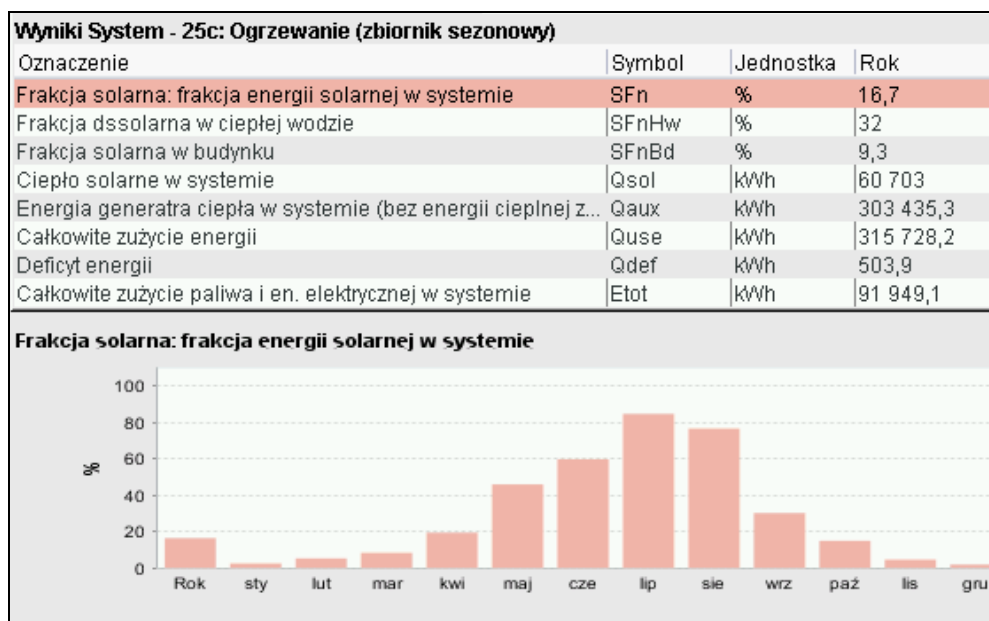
Wyniki System - 25c: Ogrzewanie (zbiornik sezonowy)

| Oznaczenie | Symbol | Jednostka | Rok |
|---|---|---|---|
| Frakcja solarna: frakcja energii solarnej w systemie | SFn | % | 16,7 |
| Frakcja dssolarna w ciepłej wodzie | SFnHw | % | 32 |
| Frakcja solarna w budynku | SFnBd | % | 9,3 |
| Ciepło solarne w systemie | Qsol | kWh | 60 703 |
| Energia generatra ciepła w systemie (bez energii cieplnej z... | Qaux | kWh | 303 435,3 |
| Całkowite zużycie energii | Quse | kWh | 315 728,2 |
| Deficyt energii | Qdef | kWh | 503,9 |
| Całkowite zużycie paliwa i en. elektrycznej w systemie | Etot | kWh | 91 949,1 |

Frakcja solarna: frakcja energii solarnej w systemie

100
80
60
40
20
0
%
Rok sty lut mar kwi maj cze lip sie wrz paź lis gru